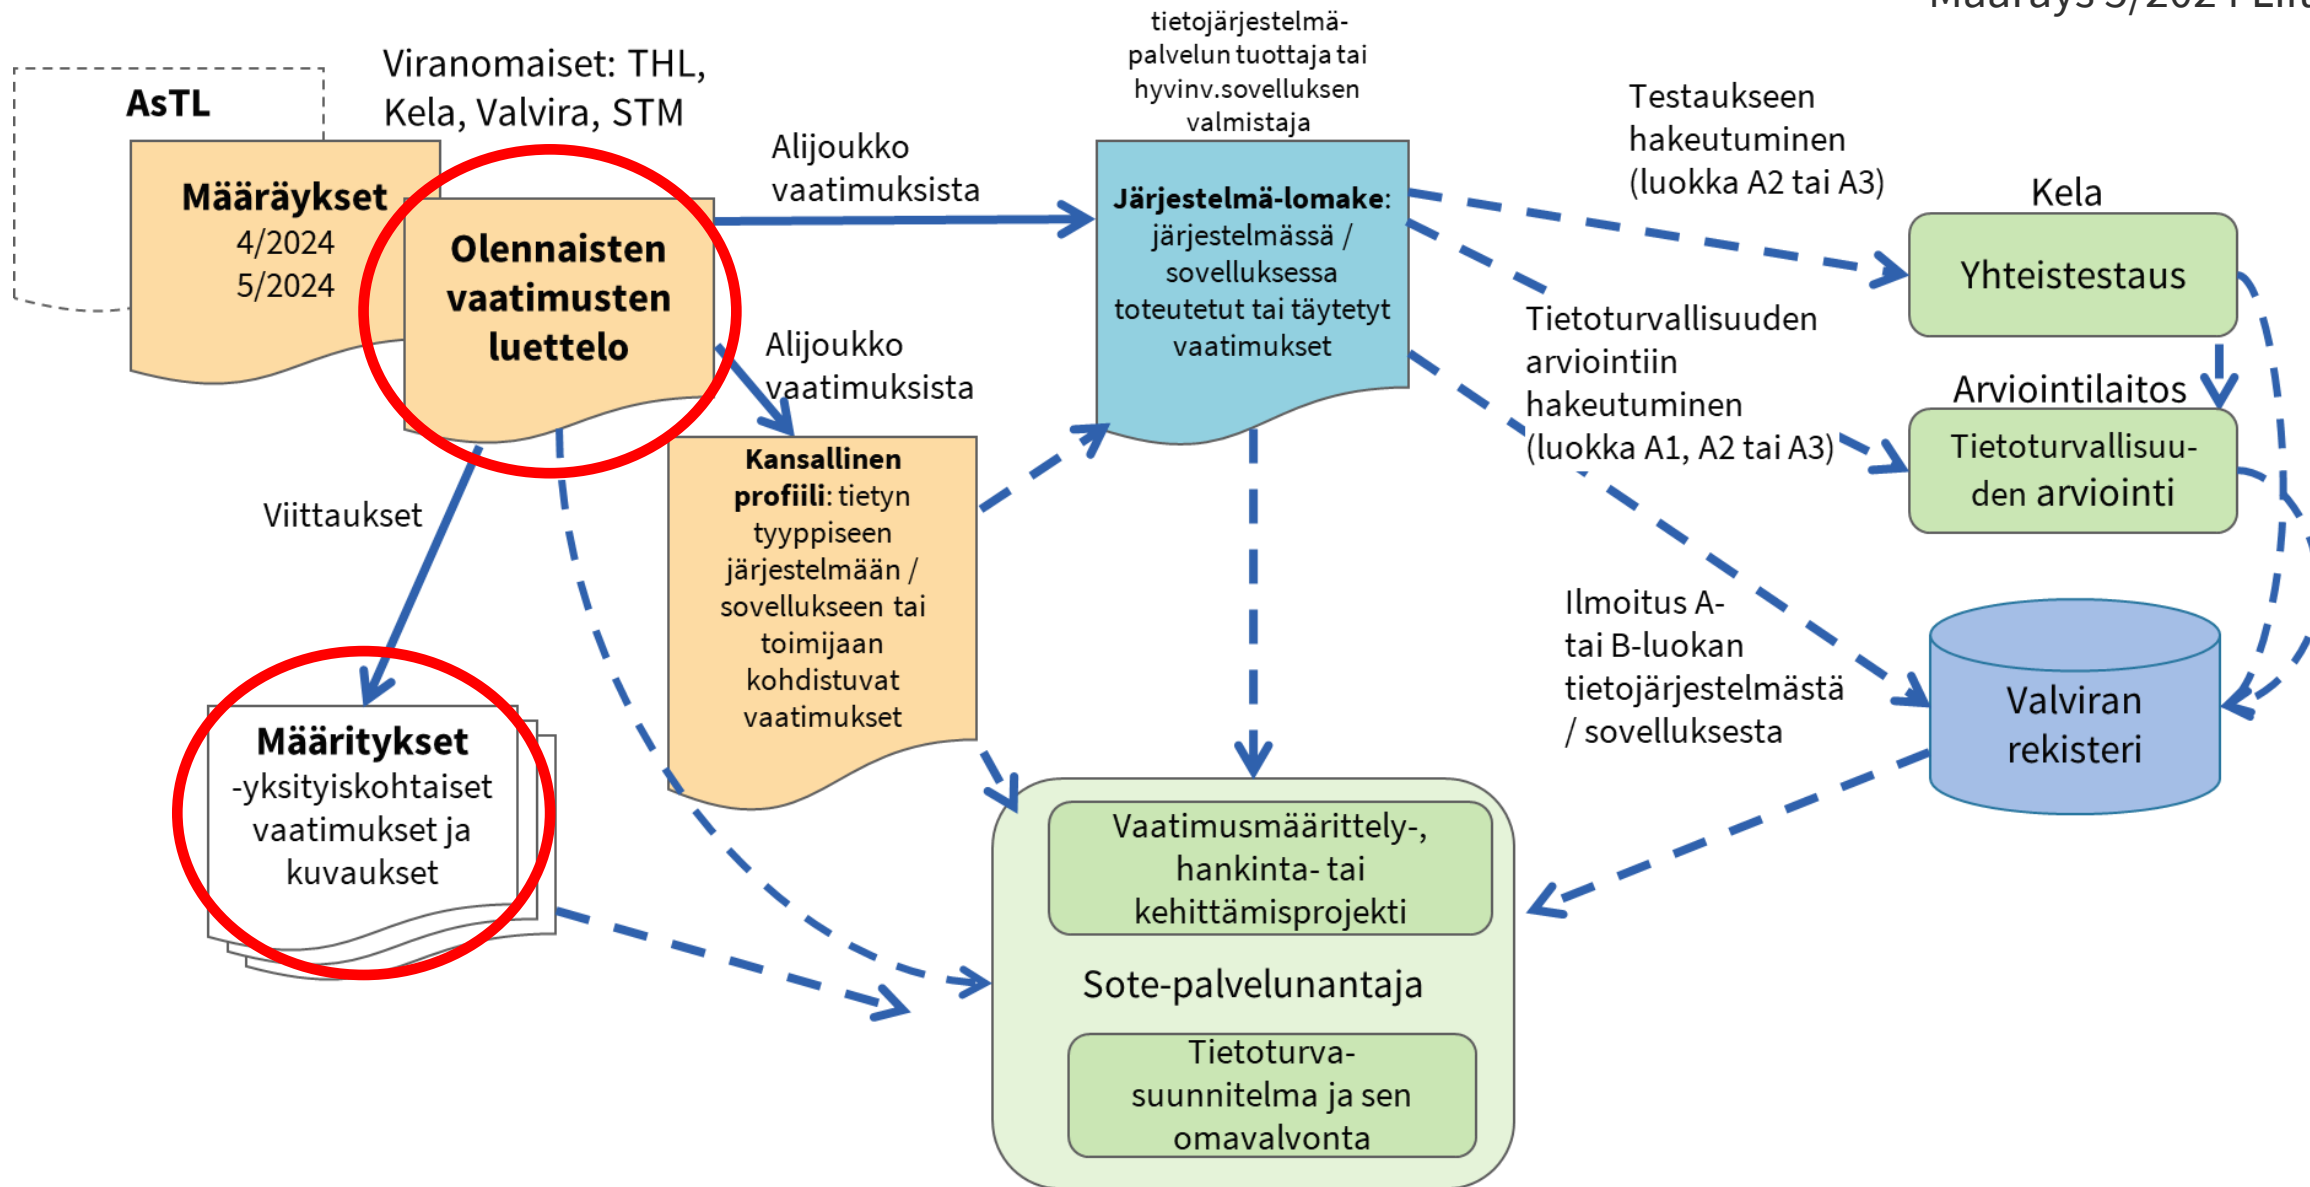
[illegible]

AsTL

Viranomaiset: THL, Kela, Valvira, STM

Määräykset
4/2024
5/2024

Olennaisten vaatimusten luettelo

Alijoukko vaatimuksista

tietojärjestelmä-palvelun tuottaja tai hyvinv.sovelluksen valmistaja

Järjestelmä-lomake: järjestelmässä / sovelluksessa toteutetut tai täytetyt vaatimukset

Testaukseen hakeutuminen (luokka A2 tai A3)

Kela

Yhteistestaus

Alijoukko vaatimuksista

Tietoturvallisuuden arviointiin hakeutuminen (luokka A1, A2 tai A3)

Arviointilaitos

Tietoturvallisuuden arviointi

Viittaukset

Kansallinen profiili: tietyn tyyppiseen järjestelmään / sovellukseen tai toimijaan kohdistuvat vaatimukset

Ilmoitus A- tai B-luokan tietojärjestelmästä / sovelluksesta

Valviran rekisteri

Määritykset
-yksityiskohtaiset vaatimukset ja kuvaukset

Vaatimusmäärittely-, hankinta- tai kehittämisprojekti

Sote-palvelunantaja

Tietoturva-suunnitelma ja sen omavalvonta